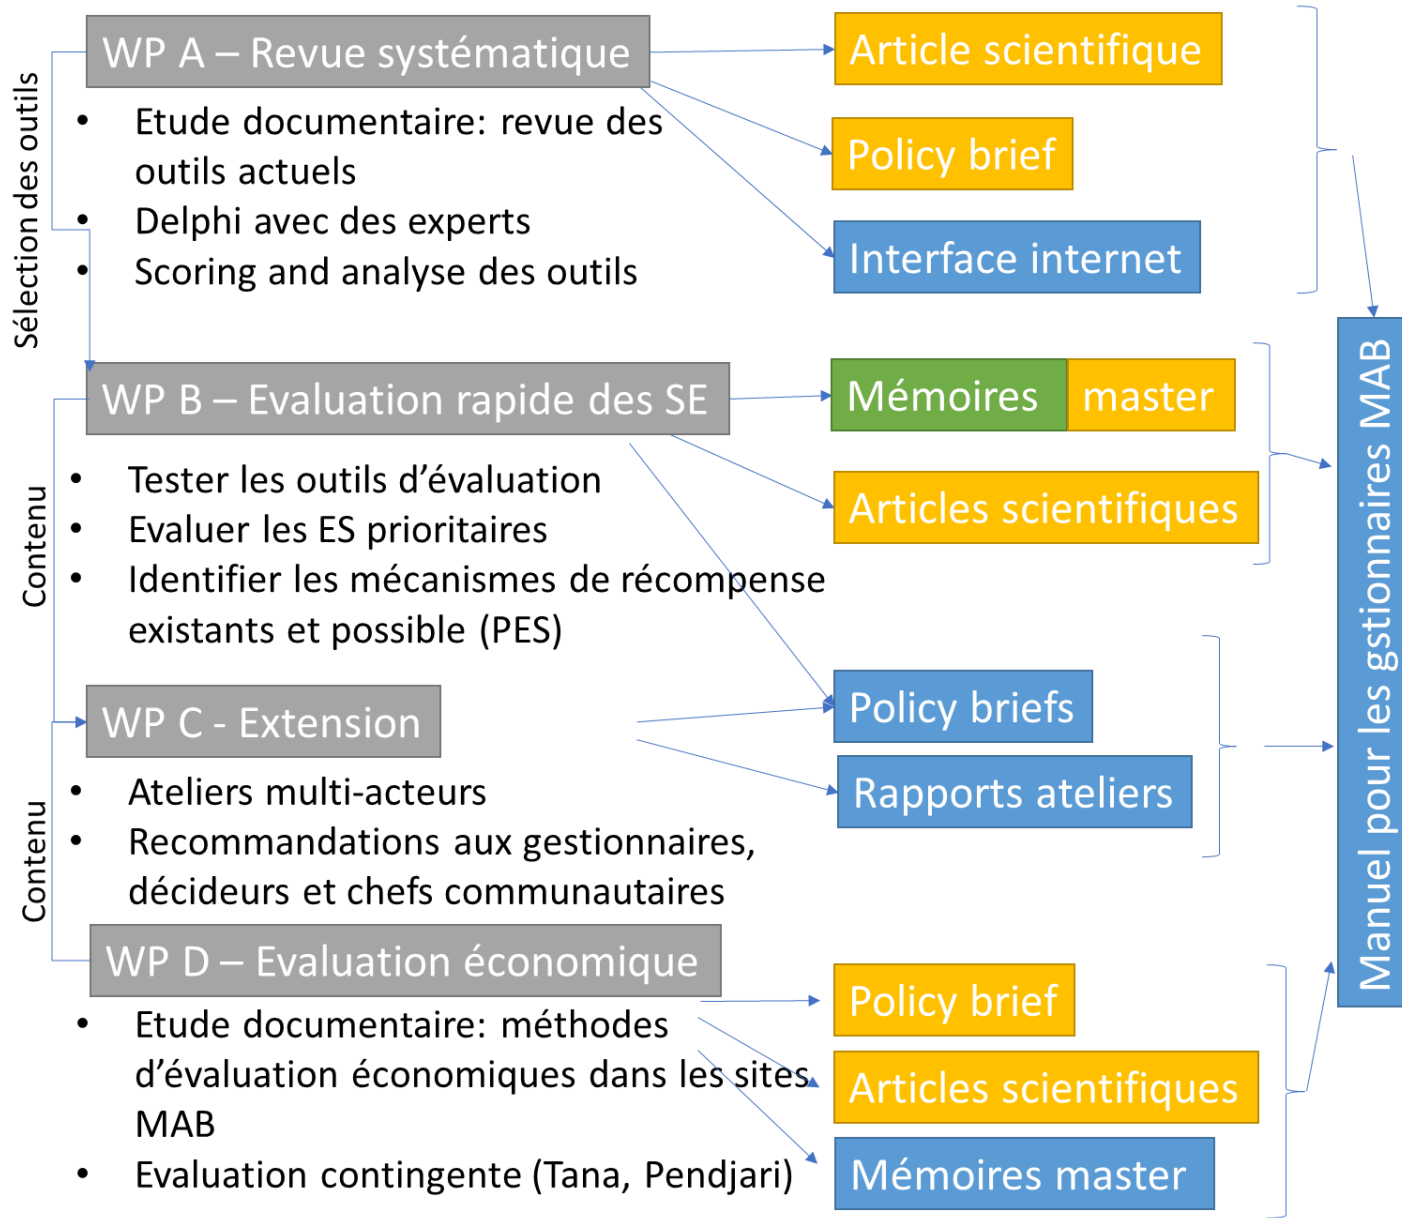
WP A – Revue systématique

• Etude documentaire: revue des outils actuels
• Delphi avec des experts
• Scoring and analyse des outils

Sélection des outils

Article scientifique

Policy brief

Interface internet

WP B – Evaluation rapide des SE

• Tester les outils d'évaluation
• Evaluer les ES prioritaires
• Identifier les mécanismes de récompense existants et possible (PES)

Contenu

Mémoires master

Articles scientifiques

WP C - Extension

• Ateliers multi-acteurs
• Recommandations aux gestionnaires, décideurs et chefs communautaires

Contenu

Policy briefs

Rapports ateliers

WP D – Evaluation économique

• Etude documentaire: méthodes d'évaluation économiques dans les sites MAB
• Evaluation contingente (Tana, Pendjari)

Policy brief

Articles scientifiques

Mémoires master

Manuel pour les gstionnaires MAB